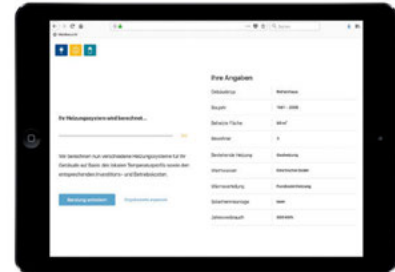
Ihre Angaben

Ihr Heizungssystem wird berechnet...

Wir berechnen nun verschiedene Heizungssysteme für Ihr Gebäude auf Basis des lokalen Temperaturprofils sowie der entsprechenden Investitions- und Betriebskosten.

| Gebäudetyp | Reihenhaus |
|---|---|
| Baujahr | 1961 - 2000 |
| Beheizte Fläche | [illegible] |
| Bewohner | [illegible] |
| Bestehende Heizung | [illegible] |
| Wärmequellen | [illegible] |
| Wärmeverteilung | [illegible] |
| Solarthermieanlage | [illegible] |
| Jahresverbrauch | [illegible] |